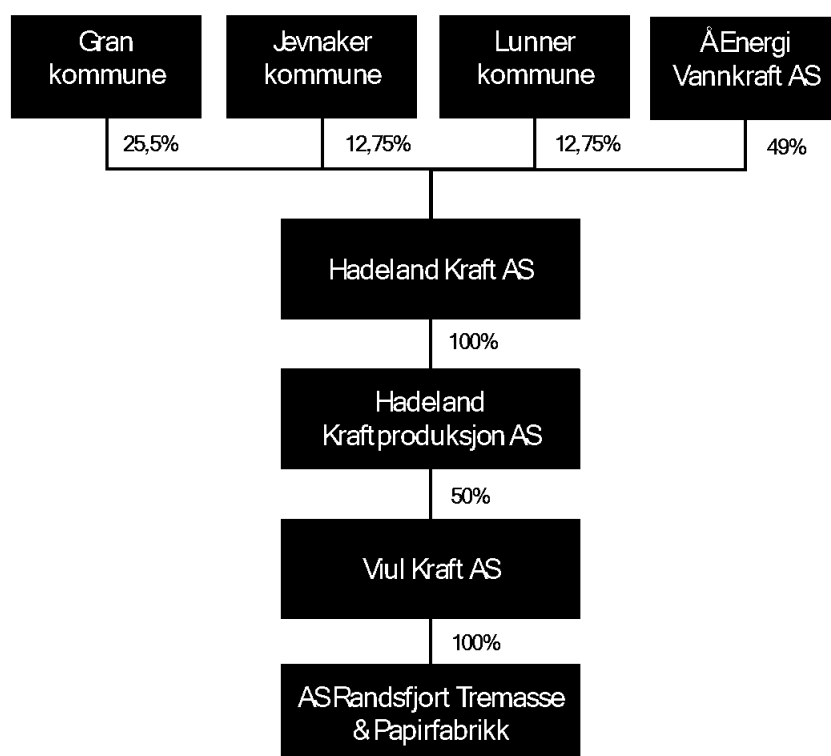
Gran kommune

Jevnaker kommune

Lunner kommune

Å Energi Vannkraft AS

25,5%

12,75%

12,75%

49%

Hadeland Kraft AS

100%

Hadeland Kraftproduksjon AS

50%

Viul Kraft AS

100%

AS Randsfjort Tremasse & Papirfabrikk